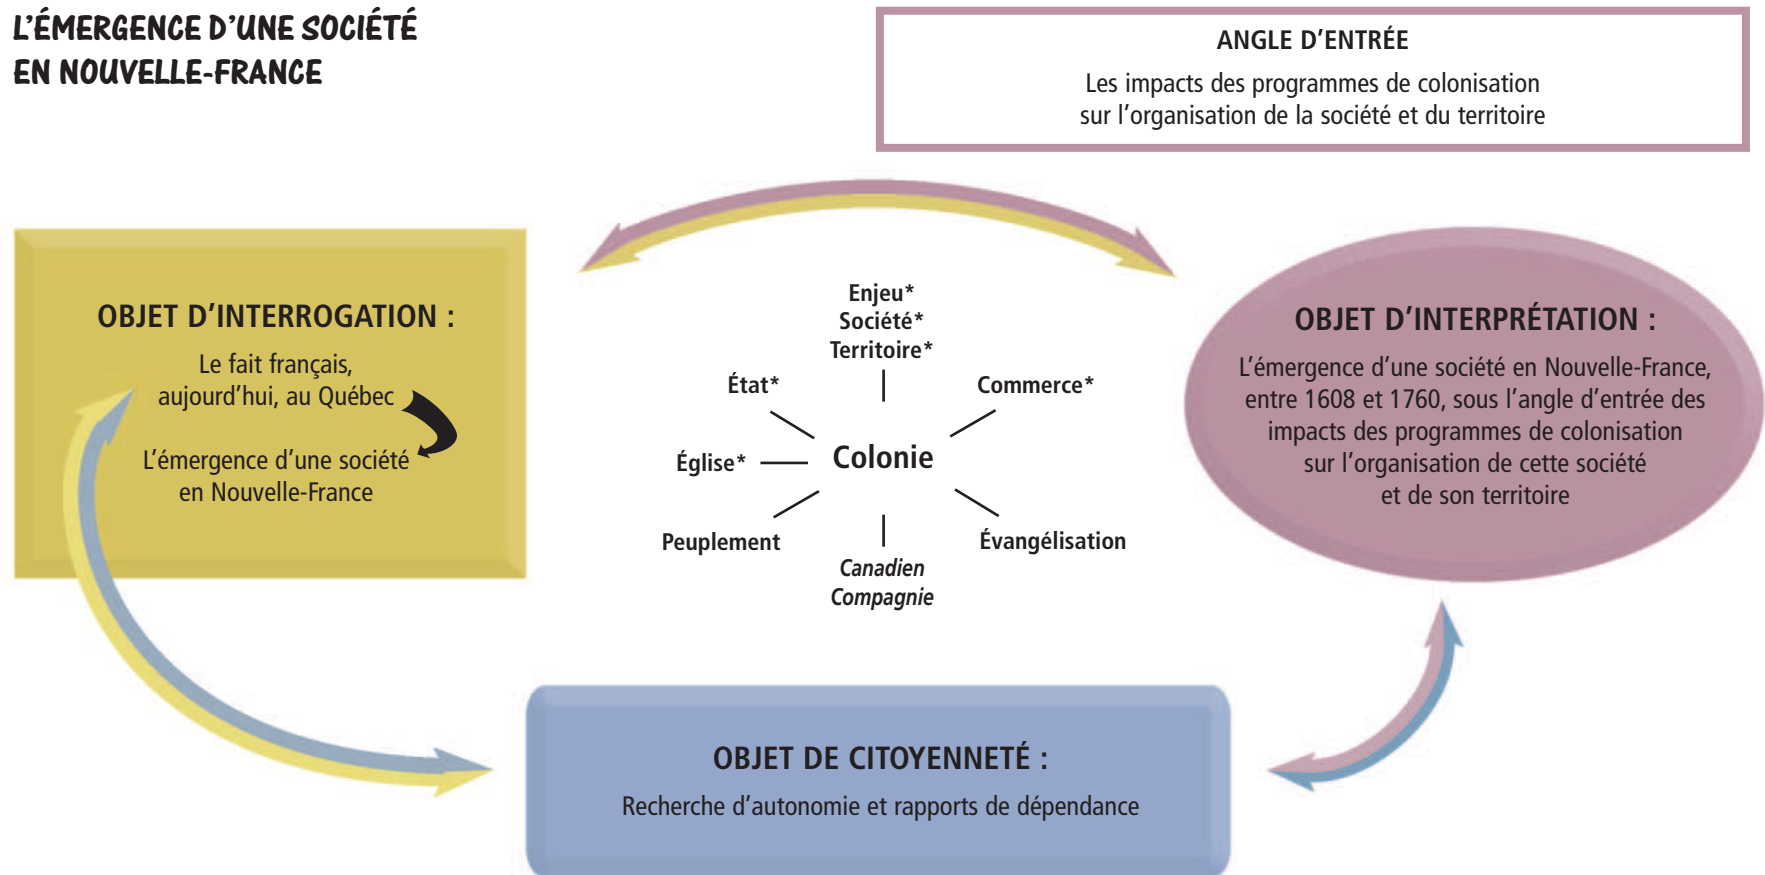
L'ÉMERGENCE D'UNE SOCIÉTÉ EN NOUVELLE-FRANCE

ANGLE D'ENTRÉE

Les impacts des programmes de colonisation sur l'organisation de la société et du territoire

OBJET D'INTERROGATION :

Le fait français, aujourd'hui, au Québec

L'émergence d'une société en Nouvelle-France

Enjeu*
Société*
Territoire*

État*

Commerce*

Église*

Colonie

Peuplement

Évangélisation

Canadien
Compagnie

OBJET D'INTERPRÉTATION :

L'émergence d'une société en Nouvelle-France, entre 1608 et 1760, sous l'angle d'entrée des impacts des programmes de colonisation sur l'organisation de cette société et de son territoire

OBJET DE CITOYENNETÉ :

Recherche d'autonomie et rapports de dépendance